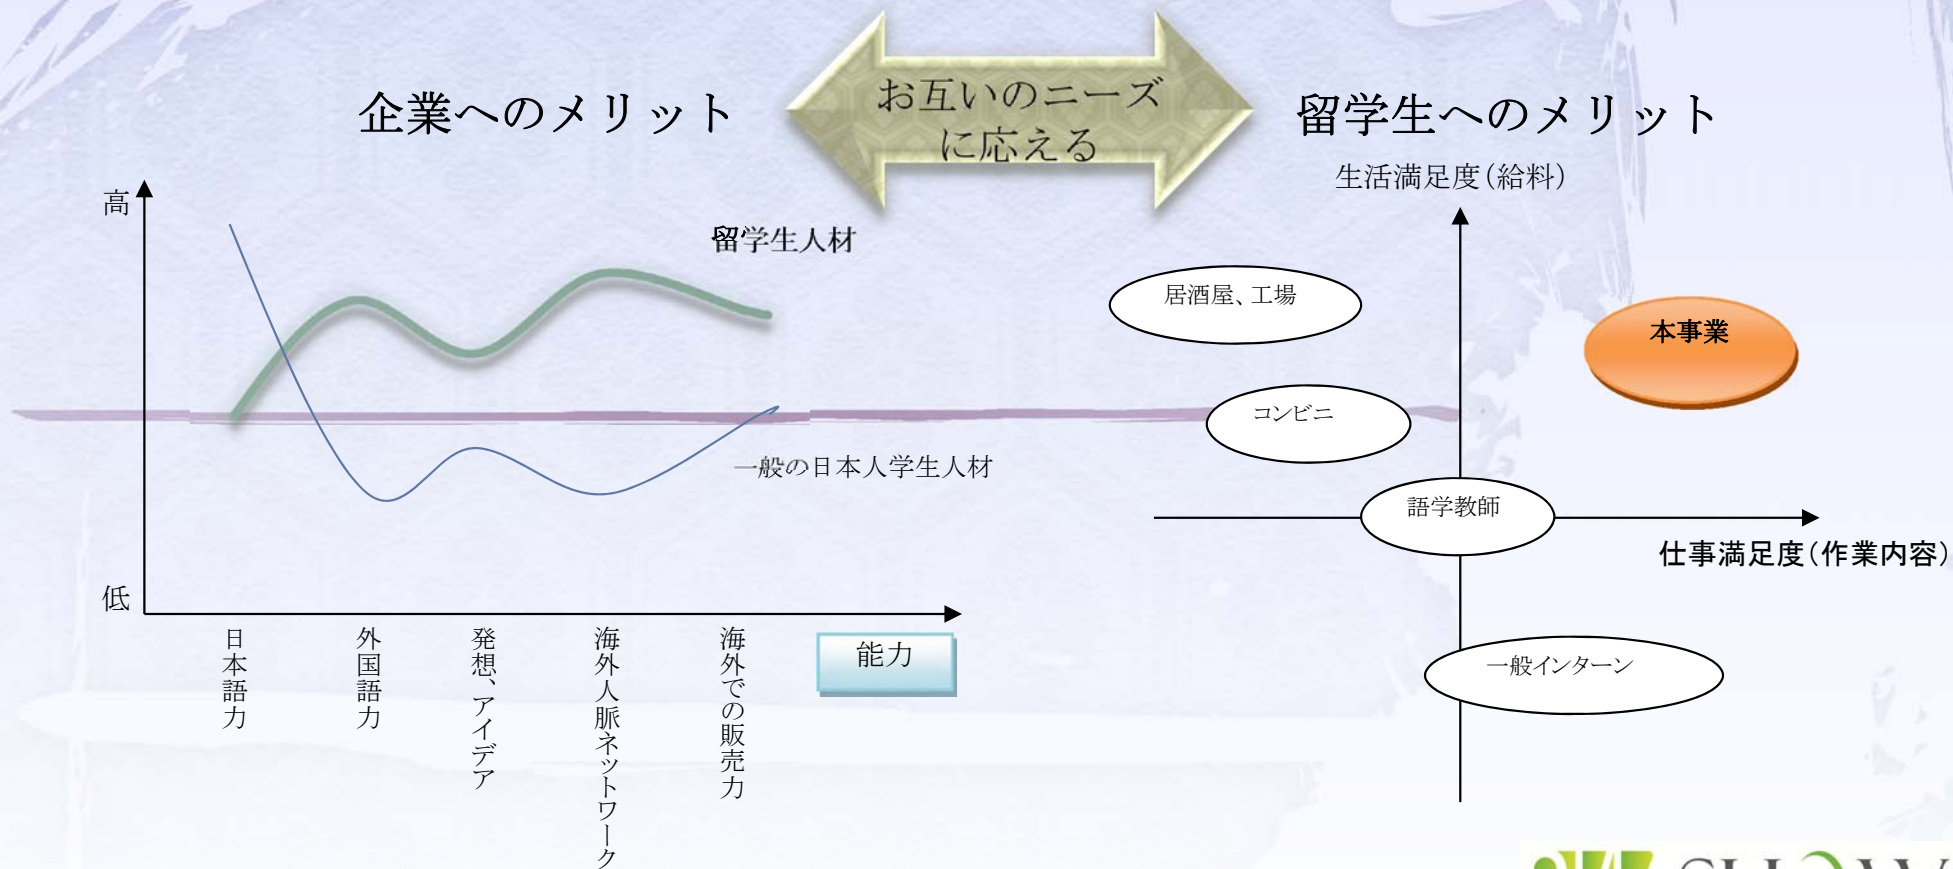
企業へのメリット

お互いのニーズに応える

留学生へのメリット

高

留学生人材

一般の日本人学生人材

低

日本語力

外国語力

発想、アイデア

海外人脈ネットワーク

海外での販売力

能力

生活満足度(給料)

居酒屋、工場

本事業

コンビニ

語学教師

仕事満足度(作業内容)

一般インターン